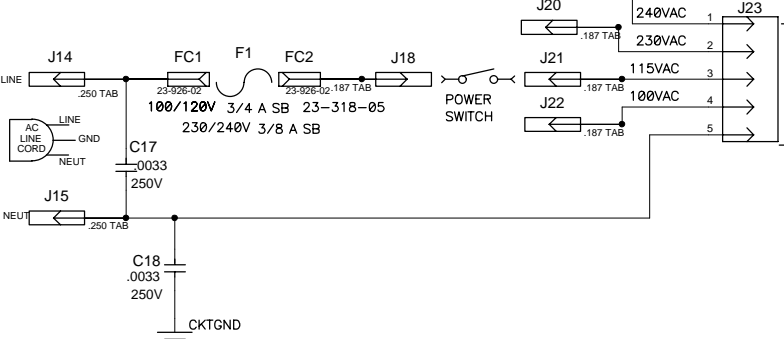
J20

240VAC 1

J23

230VAC 2

J14

FC1

F1

FC2

J18

J21

115VAC 3

LINE

.250 TAB

23-926-02

23-926-02

.187 TAB

.187 TAB

100/120V 3/4 A SB 23-318-05

POWER SWITCH

J22

100VAC 4

230/240V 3/8 A SB

.187 TAB

5

AC LINE CORD

LINE

GND

NEUT

C17

.0033

250V

J15

NEUT

.250 TAB

C18

.0033

250V

CKTGND